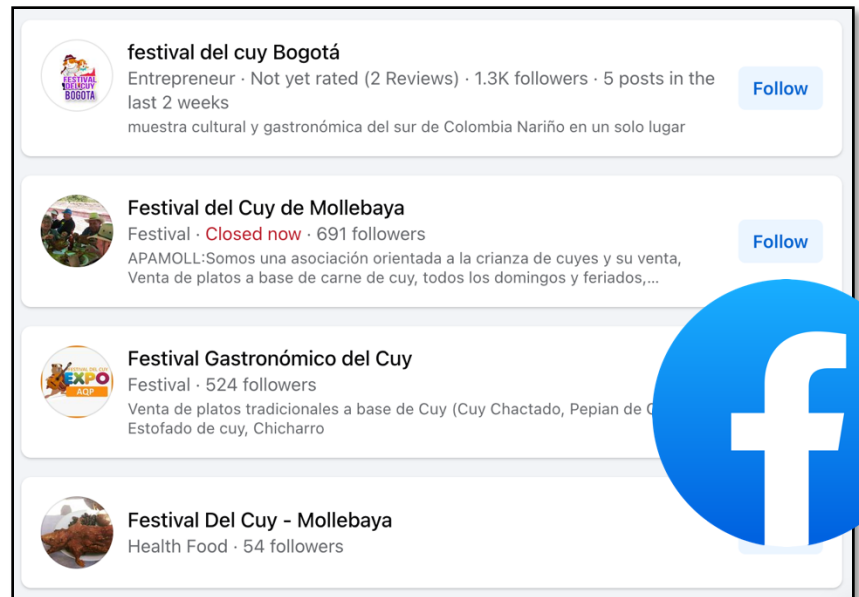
FESTIVAL DEL CUY BOGOTÁ

festival del cuy Bogotá
Entrepreneur · Not yet rated (2 Reviews) · 1.3K followers · 5 posts in the last 2 weeks
muestra cultural y gastronómica del sur de Colombia Nariño en un solo lugar
Follow

Festival del Cuy de Mollebaya
Festival · Closed now · 691 followers
APAMOLL:Somos una asociación orientada a la crianza de cuyes y su venta, Venta de platos a base de carne de cuy, todos los domingos y feriados,...
Follow

FESTIVAL DEL CUY EXPO AQP

Festival Gastronómico del Cuy
Festival · 524 followers
Venta de platos tradicionales a base de Cuy (Cuy Chactado, Pepian de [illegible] Estofado de cuy, Chicharro

Festival Del Cuy - Mollebaya
Health Food · 54 followers

f